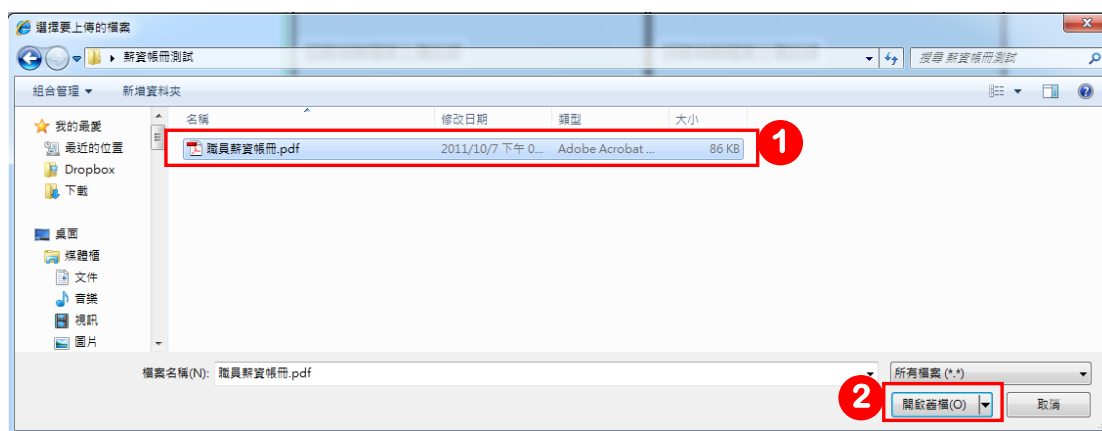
選擇要上傳的檔案

薪資帳冊測試

搜尋 薪資帳冊測試

組合管理 ▾ 新增資料夾

我的最愛
最近的位置
Dropbox
下載

桌面
媒體櫃
文件
音樂
視訊
圖片

| 名稱 | 修改日期 | 類型 | 大小 |
|---|---|---|---|
| 職員薪資帳冊.pdf | 2011/10/7 下午 0... | Adobe Acrobat ... | 86 KB |

1

檔案名稱(N): 職員薪資帳冊.pdf

所有檔案 (*.*)

2

開啟舊檔(O)

取消